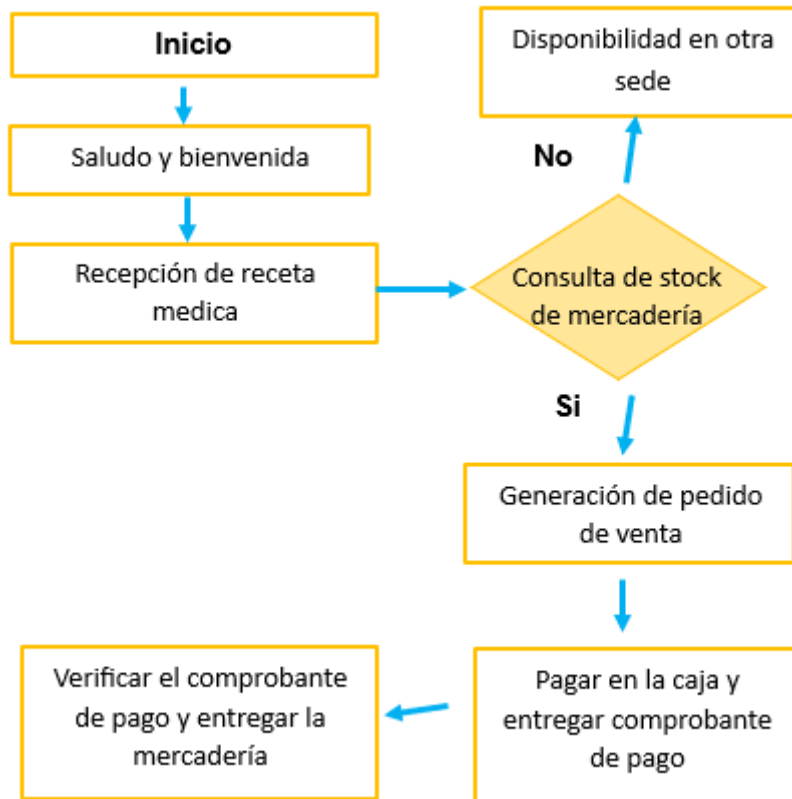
Inicio

Saludo y bienvenida

Recepción de receta medica

Consulta de stock de mercadería

No

Disponibilidad en otra sede

Si

Generación de pedido de venta

Pagar en la caja y entregar comprobante de pago

Verificar el comprobante de pago y entregar la mercadería